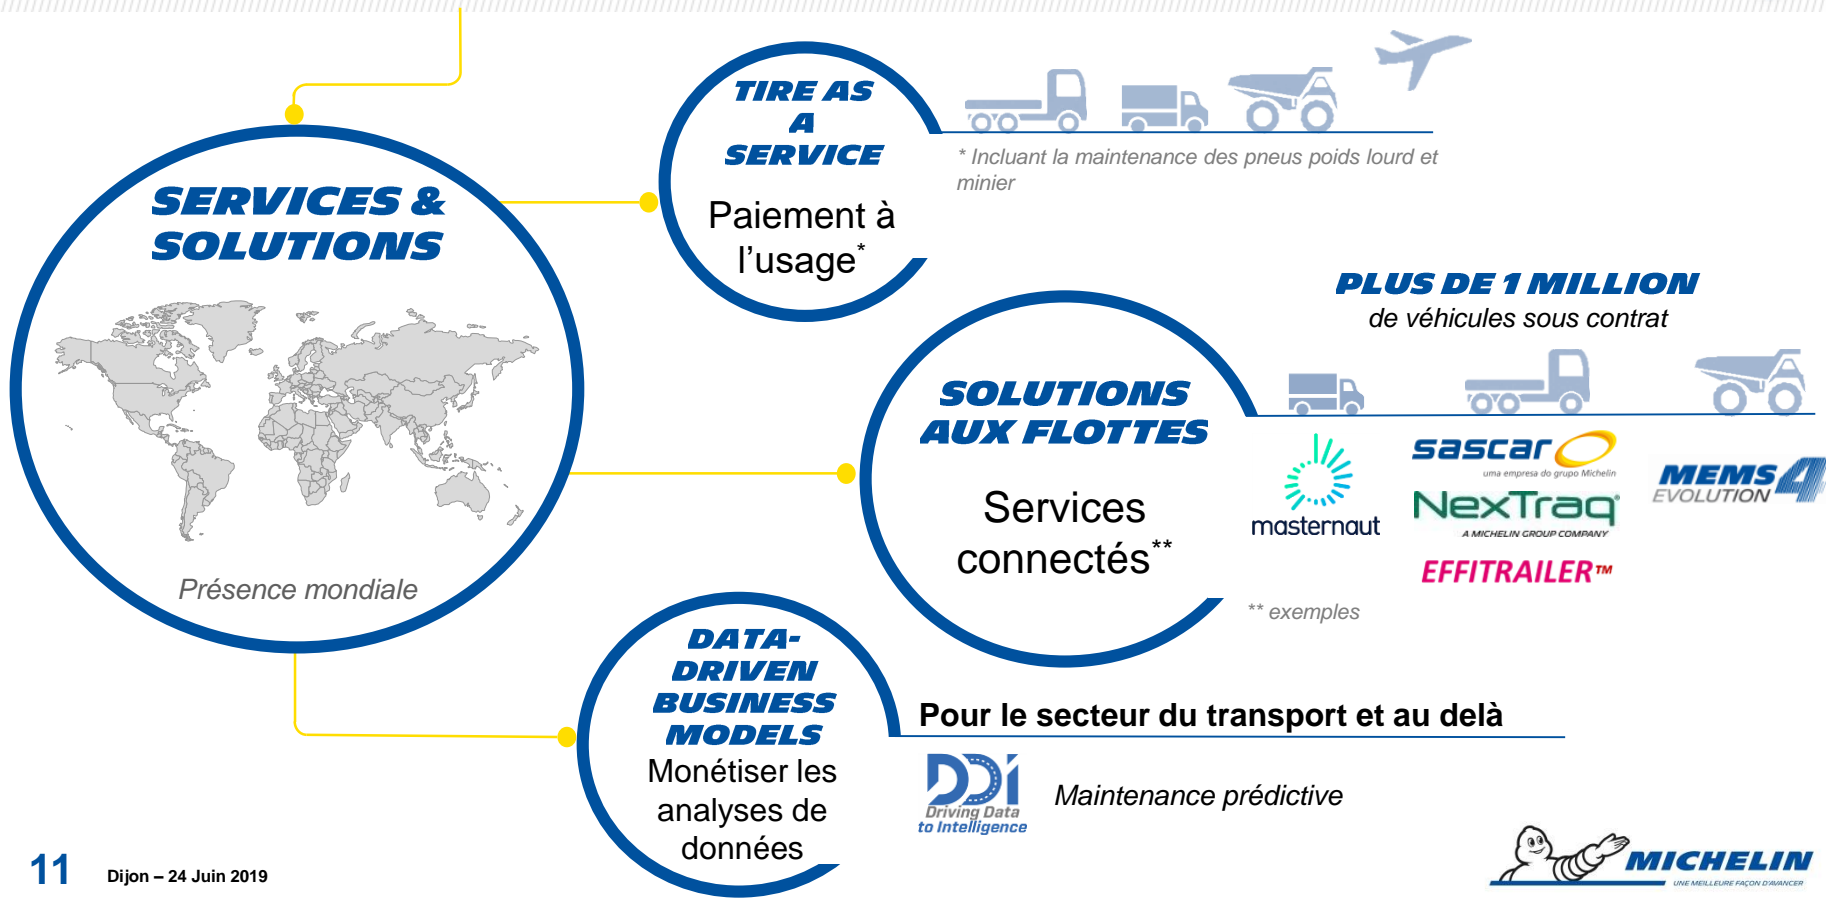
SERVICES & SOLUTIONS

Présence mondiale

TIRE AS A SERVICE

Paiement à l'usage*

* Incluant la maintenance des pneus poids lourd et minier

PLUS DE 1 MILLION
de véhicules sous contrat

SOLUTIONS AUX FLOTTES

Services connectés**

masternaut

sascar
uma empresa do grupo Michelin

NexTraq
A MICHELIN GROUP COMPANY

EFFITRAILER™

MEMS4 EVOLUTION

** exemples

DATA-DRIVEN BUSINESS MODELS

Monétiser les analyses de données

Pour le secteur du transport et au delà

DDi
Driving Data to Intelligence

Maintenance prédictive

MICHELIN
UNE MEILLEURE FAÇON D'AVANCER

11 Dijon – 24 Juin 2019